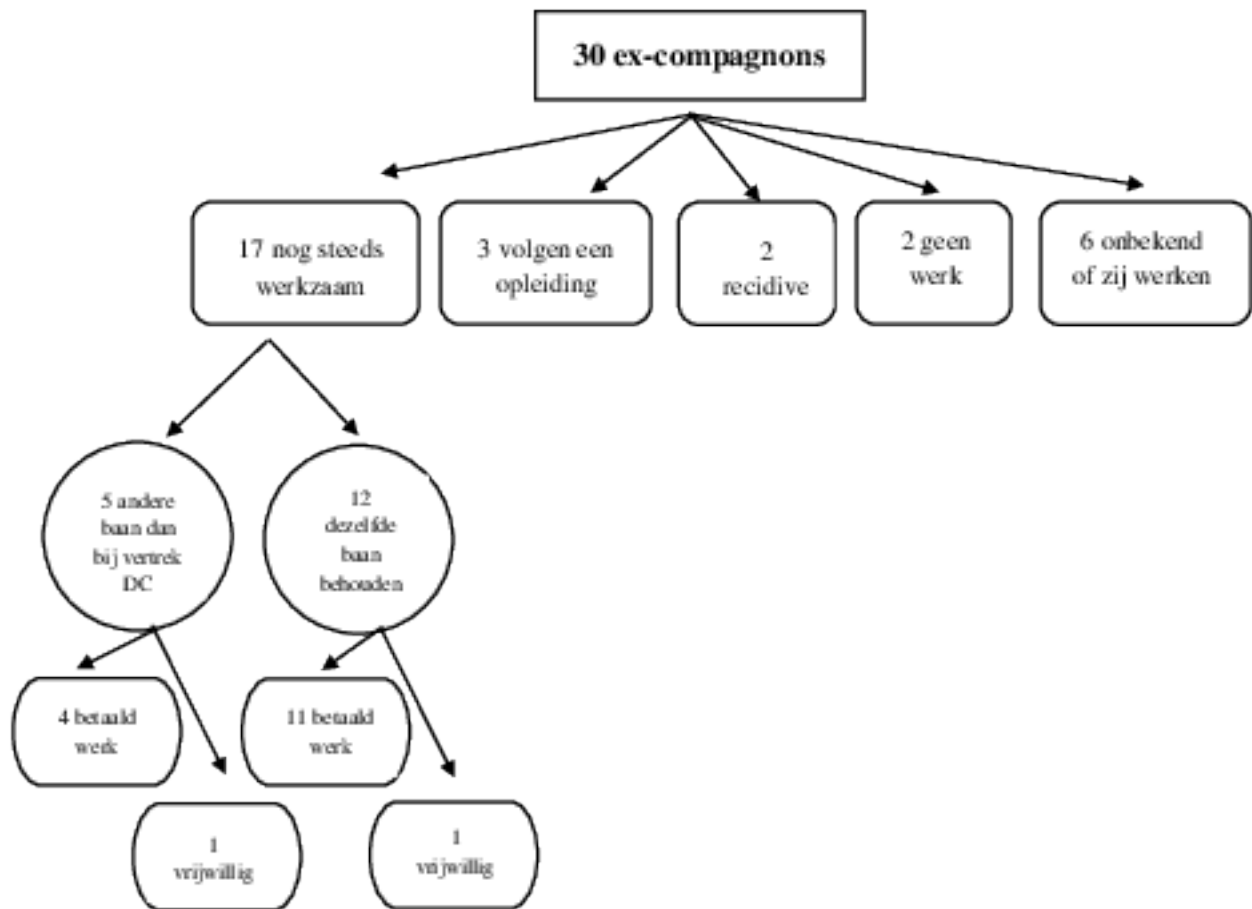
30 ex-compagnons

17 nog steeds werkzaam

3 volgen een opleiding

2 recidive

2 geen werk

6 onbekend of zij werken

5 andere baan dan bij vertrek DC

12 dezelfde baan behouden

4 betaald werk

1 vrijwillig

11 betaald werk

1 vrijwillig